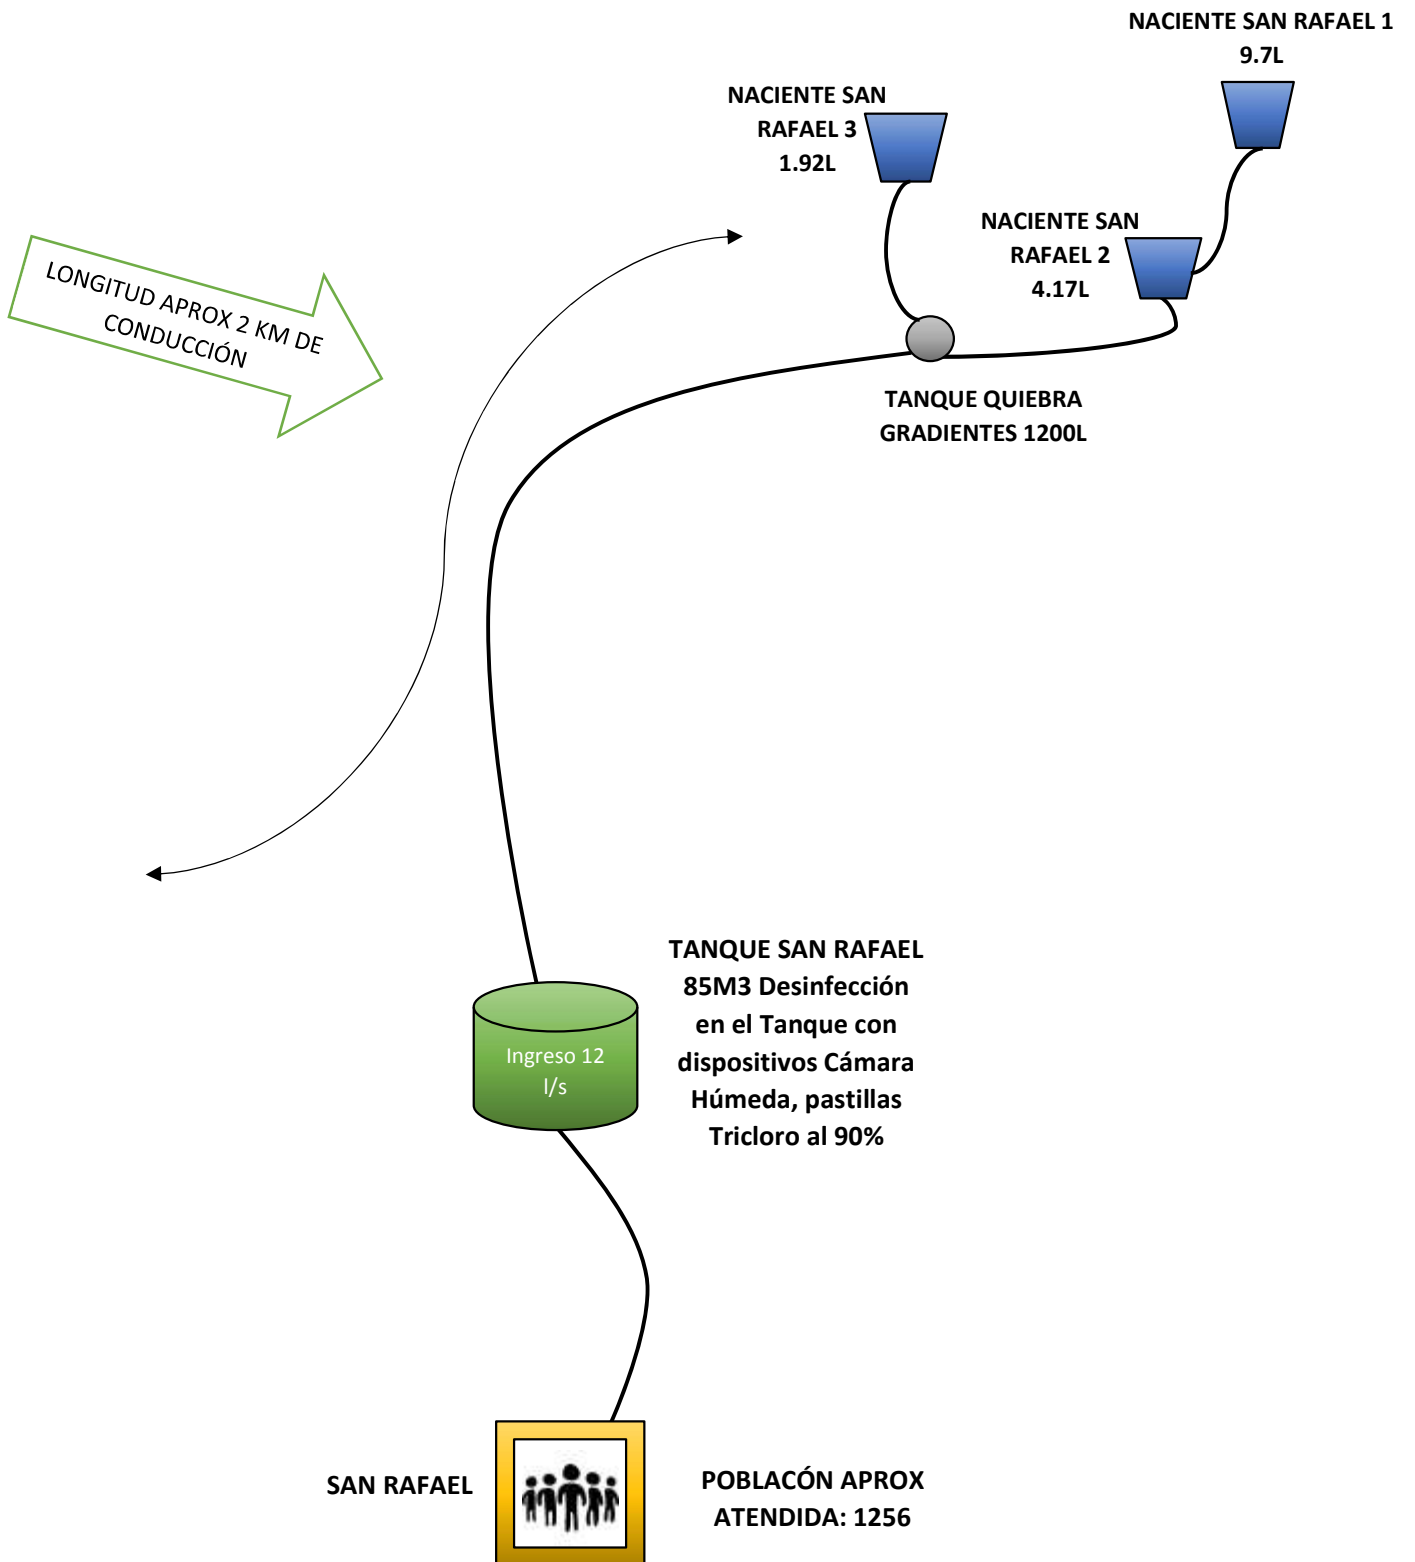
NACIENTE SAN RAFAEL 1
9.7L

NACIENTE SAN
RAFAEL 3
1.92L

LONGITUD APROX 2 KM DE CONDUCCIÓN

NACIENTE SAN
RAFAEL 2
4.17L

TANQUE QUIEBRA
GRADIENTES 1200L

TANQUE SAN RAFAEL
85M3 Desinfección en el Tanque con dispositivos Cámara Húmeda, pastillas Tricloro al 90%

Ingreso 12 l/s

SAN RAFAEL

POBLACÓN APROX
ATENDIDA: 1256